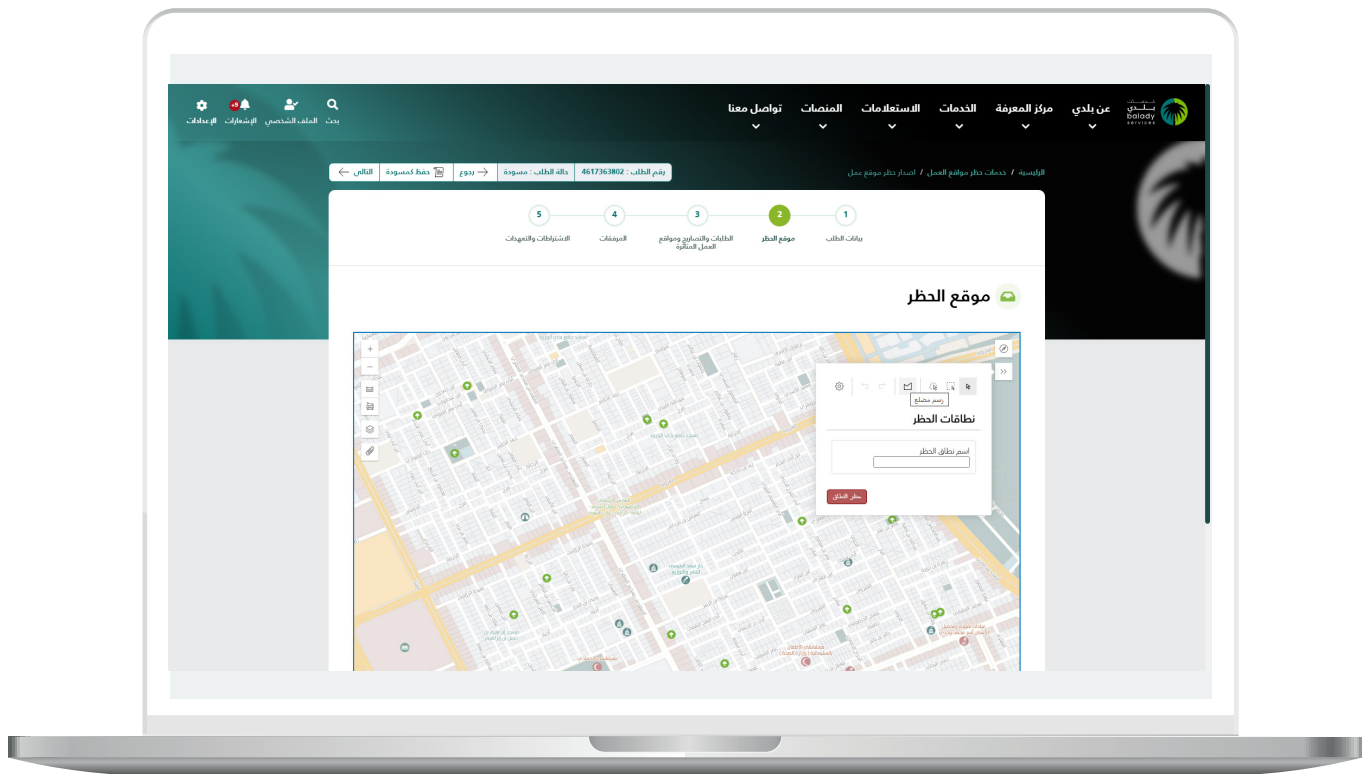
خدمات بلدي
balady SERVICES

عن بلدي
مركز المعرفة
الخدمات
الاستعلامات
المنصات
تواصل معنا

بحث
الملف الشخصي
الإشعارات
الإعدادات

الرئيسية / خدمات حظر مواقع العمل / اصدار حظر موقع عمل

رقم الطلب : 4617363802
حالة الطلب : مسودة
رجوع
حفظ كمسودة
التالي

1
بيانات الطلب
2
موقع الحظر
3
الطلبات والتصاريح ومواقع العمل المتأثرة
4
المرفقات
5
الاشتراطات والتعهدات

موقع الحظر

رسم مضلع
نطاقات الحظر
اسم نطاق الحظر
حفظ النطاق